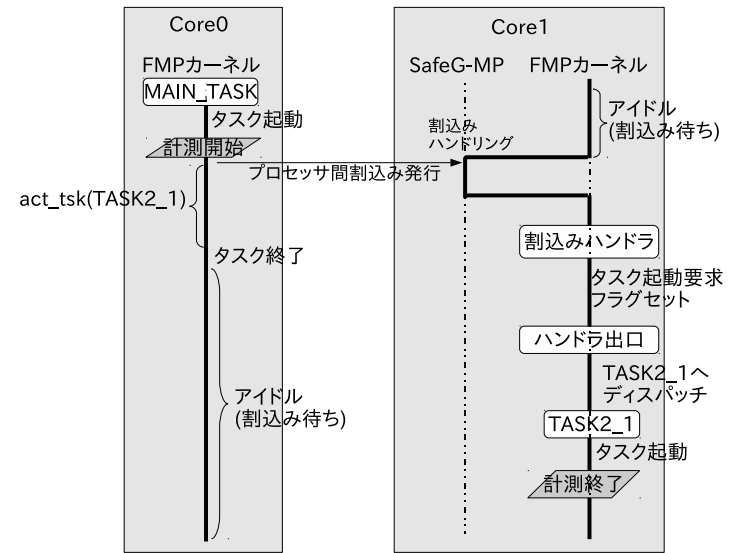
Core0

FMPカーネル

MAIN_TASK

タスク起動

計測開始

act_tsk(TASK2_1)

プロセッサ間割込み発行

タスク終了

アイドル
(割込み待ち)

Core1

SafeG-MP

FMPカーネル

アイドル
(割込み待ち)

割込み
ハンドリング

割込みハンドラ

タスク起動要求
フラグセット

ハンドラ出口

TASK2_1へ
ディスパッチ

TASK2_1

タスク起動

計測終了